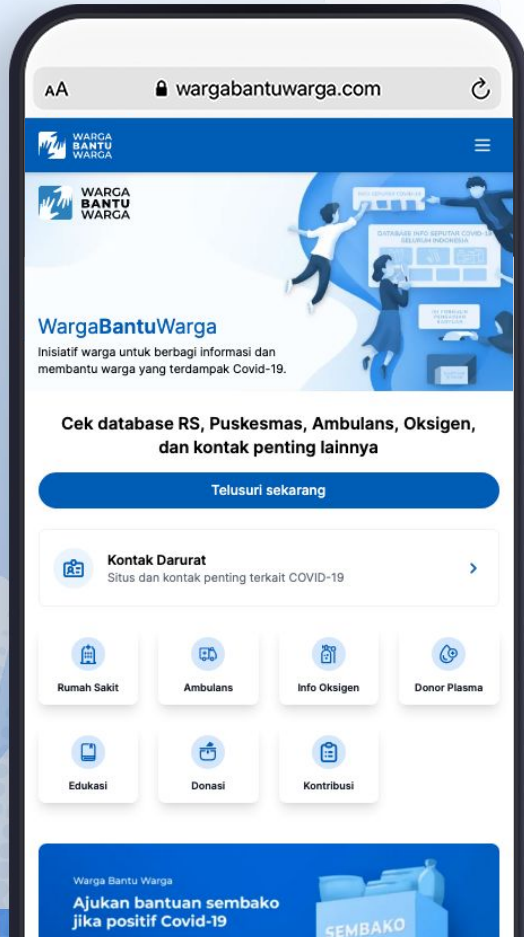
AA wargabantuwarga.com

WARGA BANTU WARGA

WARGA BANTU WARGA

INFO SEPUTAR COVID-19

DATABASE INFO SEPUTAR COVID-19 SELURUH INDONESIA

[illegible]

WargaBantuWarga

Inisiatif warga untuk berbagi informasi dan membantu warga yang terdampak Covid-19.

Cek database RS, Puskesmas, Ambulans, Oksigen, dan kontak penting lainnya

Telusuri sekarang

Kontak Darurat
Situs dan kontak penting terkait COVID-19

Rumah Sakit

Ambulans

Info Oksigen

Donor Plasma

Edukasi

Donasi

Kontribusi

Warga Bantu Warga

Ajukan bantuan sembako jika positif Covid-19

SEMBAKO